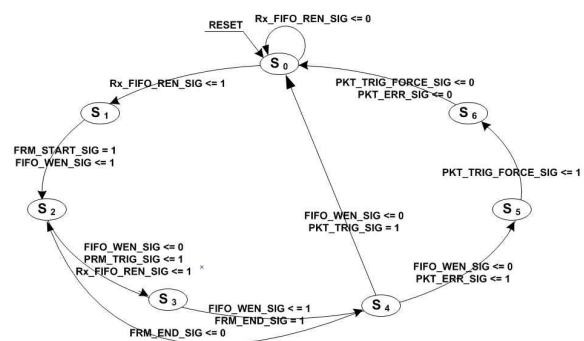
RESET

Rx_FIFO_REN_SIG <= 0

$S_0$

Rx_FIFO_REN_SIG <= 1

$S_1$

FRM_START_SIG = 1
FIFO_WEN_SIG <= 1

$S_2$

FIFO_WEN_SIG <= 0
PRM_TRIG_SIG <= 1
Rx_FIFO_REN_SIG <= 1

$S_3$

FIFO_WEN_SIG < = 1
FRM_END_SIG = 1

FRM_END_SIG <= 0

$S_4$

FIFO_WEN_SIG <= 0
PKT_TRIG_SIG = 1

FIFO_WEN_SIG <= 0
PKT_ERR_SIG <= 1

$S_5$

PKT_TRIG_FORCE_SIG <= 1

$S_6$

PKT_TRIG_FORCE_SIG <= 0
PKT_ERR_SIG <= 0